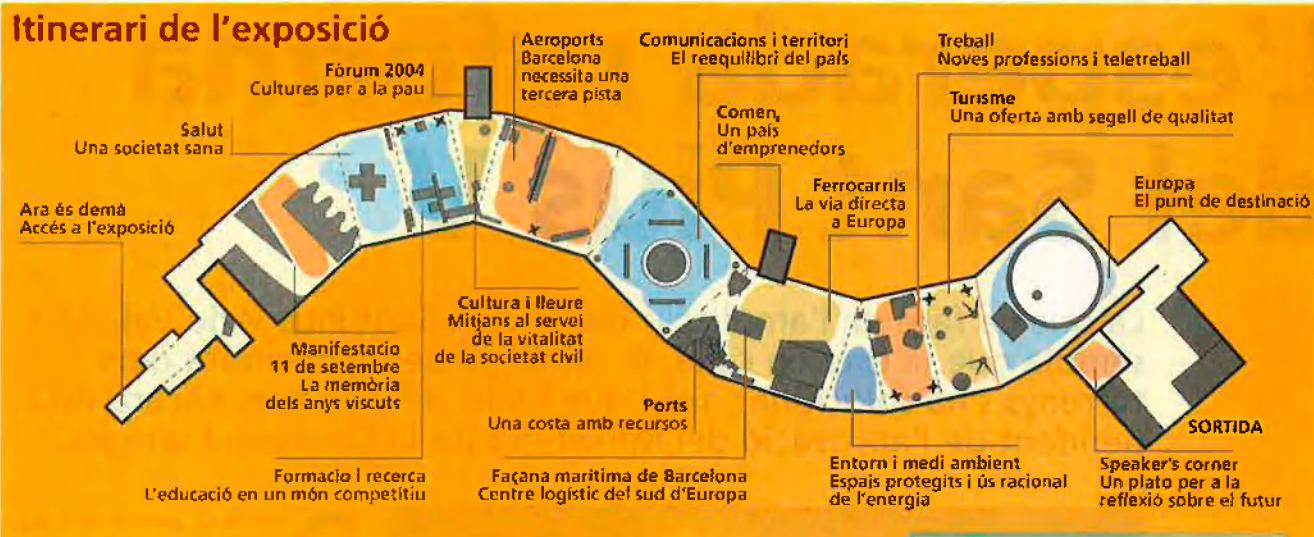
Itinerari de l'exposició

Fòrum 2004
Cultures per a la pau

Aeroports
Barcelona necessita una tercera pista

Comunicacions i territori
El reequilibri del país

Treball
Noves professions i teletreball

Turisme
Una oferta amb segell de qualitat

Salut
Una societat sana

Comerç
Un país d'emprenedors

Ara és demà
Accés a l'exposició

Ferrocarrils
La via directa a Europa

Europa
El punt de destinació

Cultura i lleure
Mitjans al servei de la vitalitat de la societat civil

Manifestació 11 de setembre
La memòria dels anys viscuts

Ports
Una costa amb recursos

SORTIDA

Formació i recerca
L'educació en un món competitiu

Façana marítima de Barcelona
Centre logístic del sud d'Europa

Entorn i medi ambient
Espais protegits i ús racional de l'energia

Speaker's corner
Un plató per a la reflexió sobre el futur